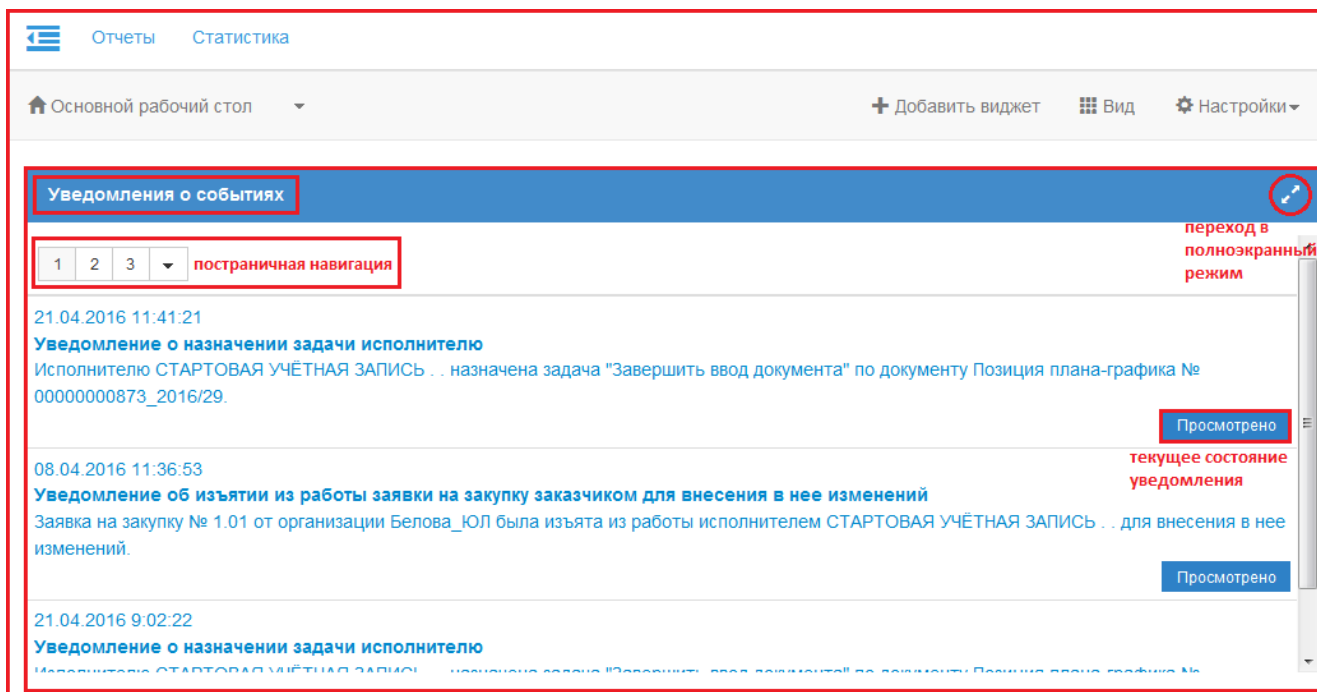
Отчеты Статистика

Основной рабочий стол

Добавить виджет Вид Настройки

Уведомления о событиях

переход в полноэкранный режим

1 2 3 постраничная навигация

21.04.2016 11:41:21
Уведомление о назначении задачи исполнителю
Исполнителю СТАРТОВАЯ УЧЁТНАЯ ЗАПИСЬ . . назначена задача "Завершить ввод документа" по документу Позиция плана-графика № 00000000873_2016/29.

Просмотрено

текущее состояние уведомления

08.04.2016 11:36:53
Уведомление об изъятии из работы заявки на закупку заказчиком для внесения в нее изменений
Заявка на закупку № 1.01 от организации Белова_ЮЛ была изъята из работы исполнителем СТАРТОВАЯ УЧЁТНАЯ ЗАПИСЬ . . для внесения в нее изменений.

Просмотрено

21.04.2016 9:02:22
Уведомление о назначении задачи исполнителю
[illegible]